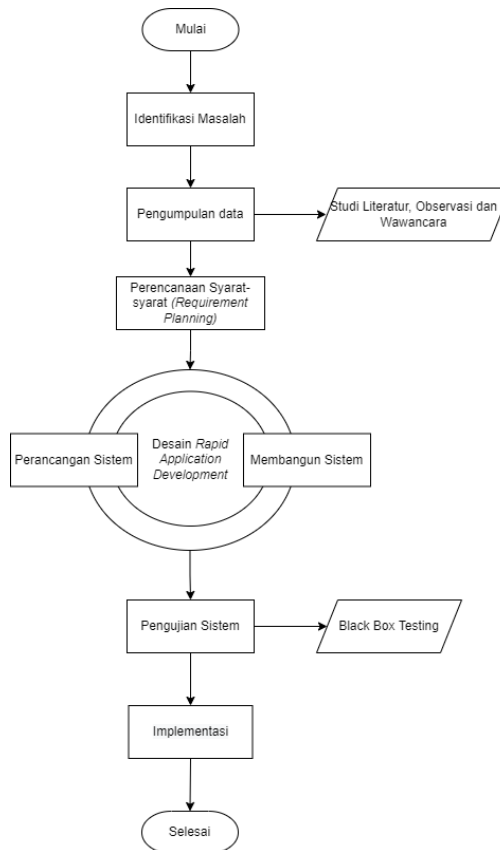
Mulai

Identifikasi Masalah

Pengumpulan data

Studi Literatur, Observasi dan Wawancara

Perencanaan Syarat-syarat (Requirement Planning)

Perancangan Sistem

Desain Rapid Application Development

Membangun Sistem

Pengujian Sistem

Black Box Testing

Implementasi

Selesai